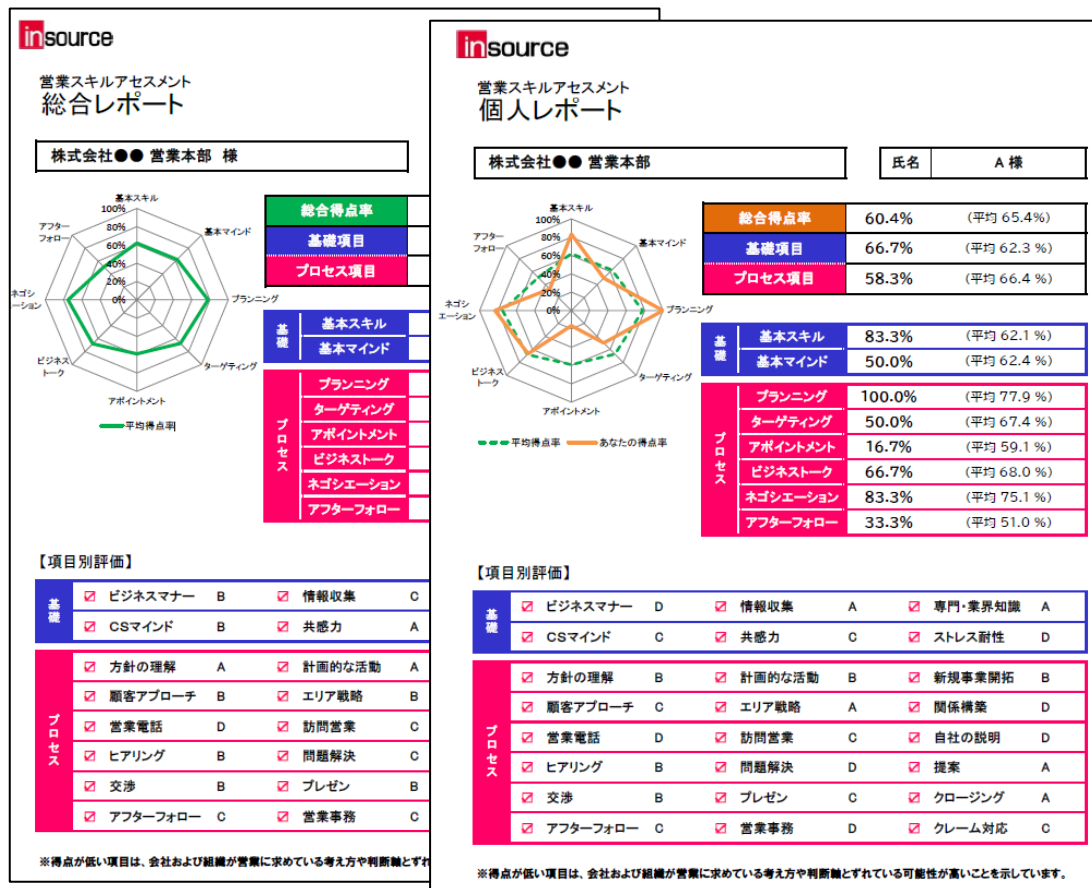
insource

営業スキルアセスメント
総合レポート

株式会社●● 営業本部 様

基本スキル
100%
80%
60%
40%
20%
0%
基本マインド
プランニング
ターゲティング
アポイントメント
ビジネストーク
ネゴシエーション
アフターフォロー

平均得点率

総合得点率
基礎項目
プロセス項目

基礎
基本スキル
基本マインド

プロセス
プランニング
ターゲティング
アポイントメント
ビジネストーク
ネゴシエーション
アフターフォロー

【項目別評価】

| | | | | |
|---|---|---|---|---|
| 基礎 | ビジネスマナー | B | 情報収集 | C |
| | CSマインド | B | 共感力 | A |
| プロセス | 方針の理解 | A | 計画的な活動 | A |
| | 顧客アプローチ | B | エリア戦略 | B |
| | 営業電話 | D | 訪問営業 | C |
| | ヒアリング | B | 問題解決 | C |
| | 交渉 | B | プレゼン | B |
| | アフターフォロー | C | 営業事務 | C |

※得点が低い項目は、会社および組織が営業に求めている考え方や判断軸とずれ

insource

営業スキルアセスメント
個人レポート

株式会社●● 営業本部

氏名 A 様

基本スキル
100%
80%
60%
40%
20%
0%
基本マインド
プランニング
ターゲティング
アポイントメント
ビジネストーク
ネゴシエーション
アフターフォロー

平均得点率
あなたの得点率

| | | |
|---|---|---|
| 総合得点率 | 60.4% | (平均 65.4%) |
| 基礎項目 | 66.7% | (平均 62.3 %) |
| プロセス項目 | 58.3% | (平均 66.4 %) |

| | | | |
|---|---|---|---|
| 基礎 | 基本スキル | 83.3% | (平均 62.1 %) |
| | 基本マインド | 50.0% | (平均 62.4 %) |

| | | | |
|---|---|---|---|
| プロセス | プランニング | 100.0% | (平均 77.9 %) |
| | ターゲティング | 50.0% | (平均 67.4 %) |
| | アポイントメント | 16.7% | (平均 59.1 %) |
| | ビジネストーク | 66.7% | (平均 68.0 %) |
| | ネゴシエーション | 83.3% | (平均 75.1 %) |
| | アフターフォロー | 33.3% | (平均 51.0 %) |

【項目別評価】

| | | | | | | |
|---|---|---|---|---|---|---|
| 基礎 | ビジネスマナー | D | 情報収集 | A | 専門・業界知識 | A |
| | CSマインド | C | 共感力 | C | ストレス耐性 | D |
| プロセス | 方針の理解 | B | 計画的な活動 | B | 新規事業開拓 | B |
| | 顧客アプローチ | C | エリア戦略 | A | 関係構築 | D |
| | 営業電話 | D | 訪問営業 | C | 自社の説明 | D |
| | ヒアリング | B | 問題解決 | D | 提案 | A |
| | 交渉 | B | プレゼン | C | クロージング | A |
| | アフターフォロー | C | 営業事務 | D | クレーム対応 | C |

※得点が低い項目は、会社および組織が営業に求めている考え方や判断軸とずれている可能性が高いことを示しています。